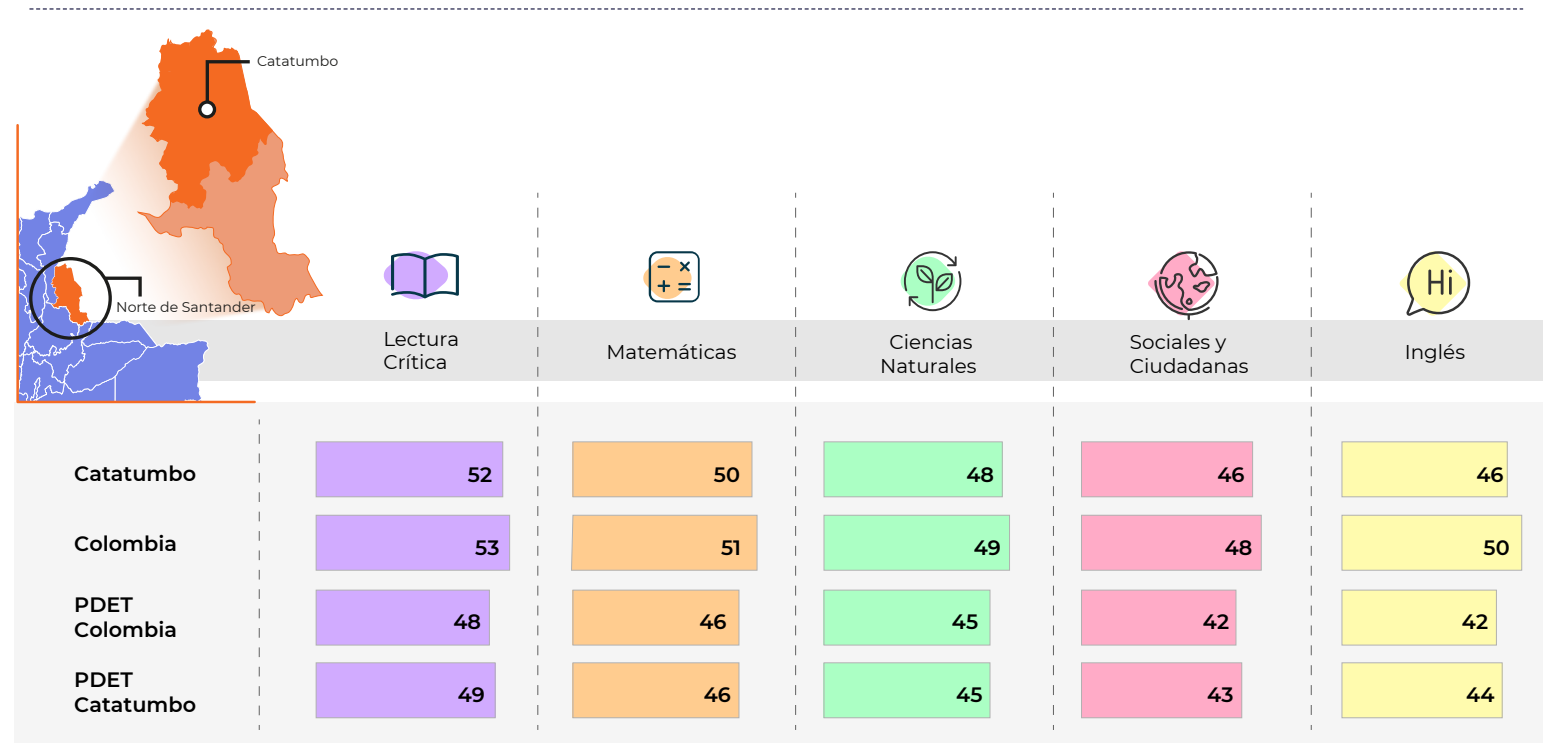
Catatumbo

Norte de Santander

$- \times$
$+ =$

Hi

| | Lectura Crítica | Matemáticas | Ciencias Naturales | Sociales y Ciudadanas | Inglés |
|---|---|---|---|---|---|
| Catatumbo | 52 | 50 | 48 | 46 | 46 |
| Colombia | 53 | 51 | 49 | 48 | 50 |
| PDET Colombia | 48 | 46 | 45 | 42 | 42 |
| PDET Catatumbo | 49 | 46 | 45 | 43 | 44 |